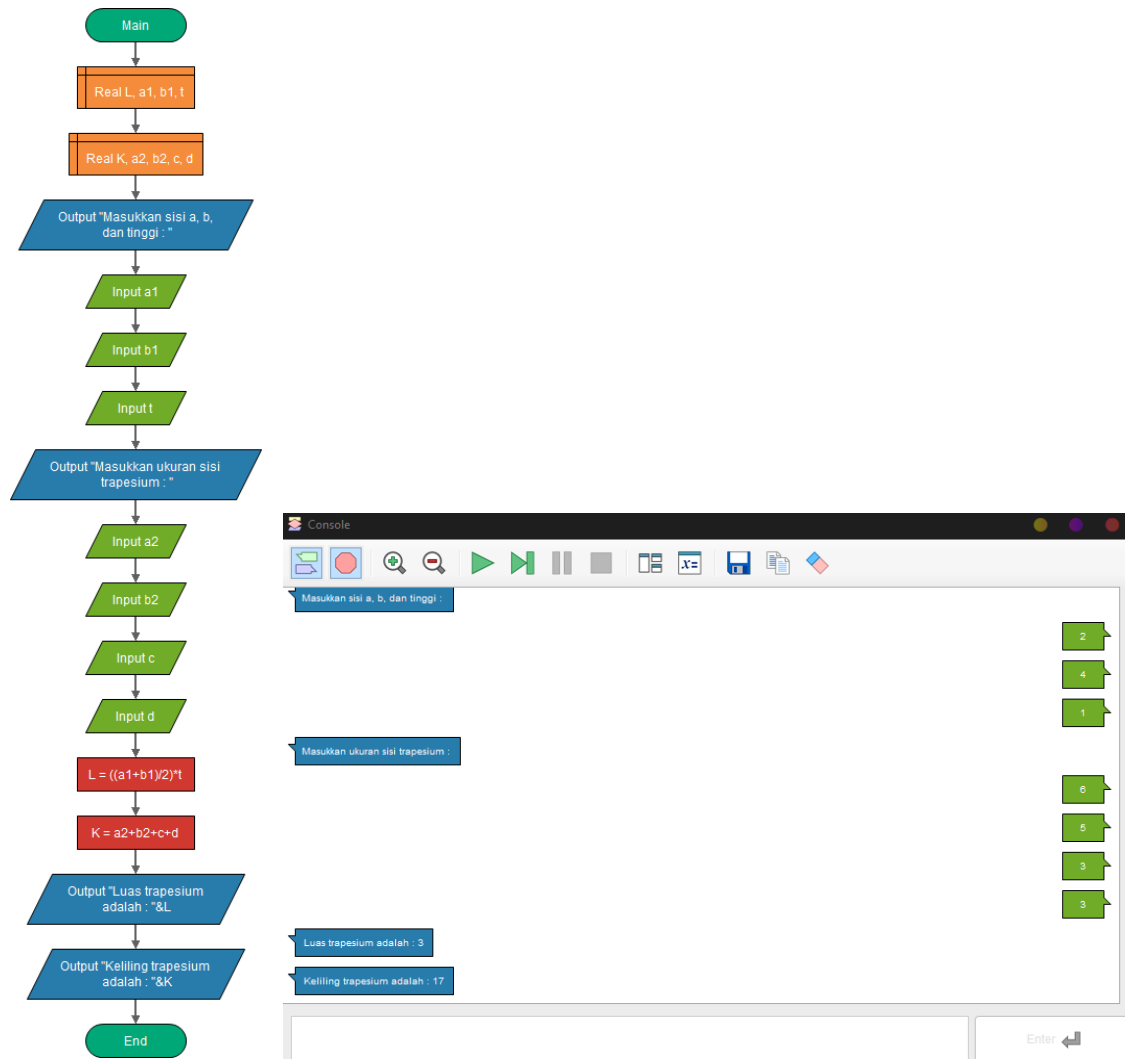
Main

Real L, a1, b1, t

Real K, a2, b2, c, d

Output "Masukkan sisi a, b, dan tinggi : "

Input a1

Input b1

Input t

Output "Masukkan ukuran sisi trapesium : "

Input a2

Input b2

Input c

Input d

L = ((a1+b1)/2)*t

K = a2+b2+c+d

Output "Luas trapesium adalah : "&L

Output "Keliling trapesium adalah : "&K

End

Console

Masukkan sisi a, b, dan tinggi :

2

4

1

Masukkan ukuran sisi trapesium :

6

5

3

3

Luas trapesium adalah : 3

Keliling trapesium adalah : 17

Enter